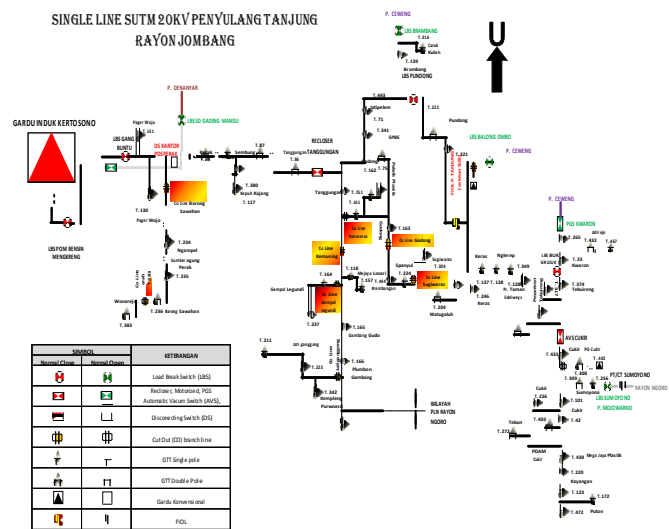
SINGLE LINE SUTM 20KV PENYULANG TANJUNG
RAYON JOMBANG

P. CEWENG
LBS BRAMBANG
T. 316
Cask Kolon
T. 139
Brambang
LBS PUNDONG

P. DENANYAR
LBSD GADING MANGU

GARDU INDUK KERTOSONO

Pager Wojo
LBS GANG BUNTU
T. 131
DS KANTOR POLPERAK
Sembung
T. 87
T. 380
Kepuh Kajang
T. 117
Co Line Borong Sawahan
T. 130
Pager Wojo

LBS POM BENSIN MENGKRENG

RECLOSER TANGGUNGAN
Tanggungan
T. 76
Tanggungan
T. 443
Jatipelem
T. 71
T. 341
SPBE
T. 162
T. 151
T. 161
Pakulu Ploso Ilr
T. 222
Pundong
LBS BALONG OMBO
P. CEWENG
FIOLR TANJUNG
T. 321

T. 234
Ngampel
Sumberjagung Perak
T. 235
Co Line
Wonosreji
T. 383
T. 236
Borong Sawahan

Co Line Pakasmas
Co Line Gading
T. 163
Sugiwaras
Co Line Kemuning
T. 164
T. 118
Mojoyo Losari
T. 157
T. 234
Spanyul
Co Line Sugiwaras
Kembangan
T. 204
Watugaluh
Sempal Legundi
Co Line Sempal Legundi
T. 237
T. 165
Gambang Gede
T. 211
Jati gonggong
T. 221
T. 165
Plumbon Gambang
T. 342
Kempleng Purwosari

Kerus
Ngbrep
T. 137
T. 138
T. 349
T. Taman Edelweys
T. 246
Kerus
Pacarpeluk

P. CEWENG
PGS KWARON
T. 265
T. 442
Jati wju
T. 467
LBS BUKIT GRUJUK
T. 23
Kwaron
T. 374
Tebuireng
AVS CUKIR
T. 631
PS Cukir
T. 402
Cukir
T. 308
T. 309
T. 256
PT/CT SUMOYONO
RAYON NGORO
LBS SUMOYONO
P. MOJOWARNO
Cukir
T. 226
T. 101
Cukir
T. 403
T. 42
Tebon
T. 273
PDAM
Gair
T. 438
Mega Jaya Plastik
T. 220
Kayangan
T. 473
T. 172
Putus

WILAYAH PLN RAYON NGORO

SIMBOL
| Normal Close | Normal Open | KETERANGAN |
|---|---|---|
| | | Load Break Switch (LBS) |
| | | Recloser, Motorized, PGS Automatic Vacum Switch (AVS), |
| | | Disconecting Switch (DS) |
| | | Cut Out (CO) branch line |
| | | GTT Single pole |
| | | GTT Double Pole |
| | | Gardu Konvensional |
| | | FIOL |